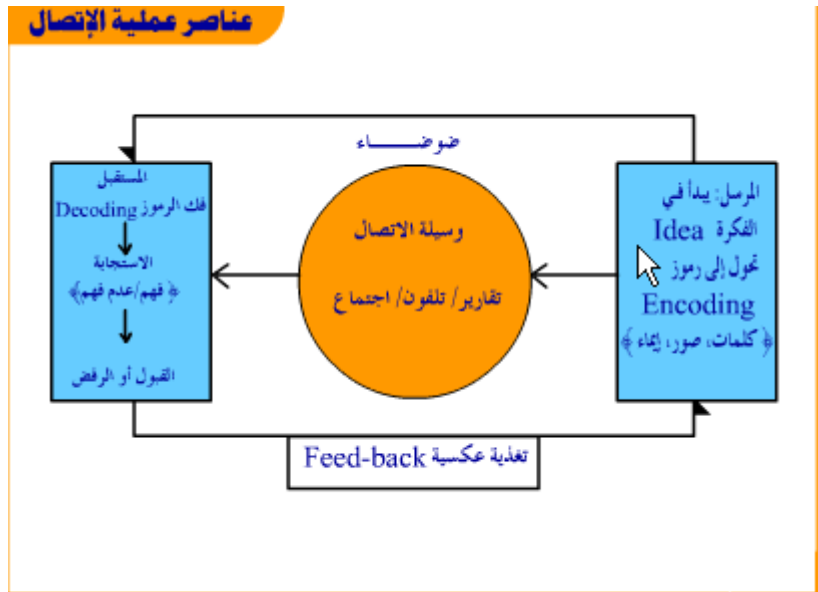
عناصر عملية الإتصال

ضوضـــــاء

المرسل: يبدأ في الفكرة Idea تحول إلى رموز Encoding «كلمات، صور، إيماء»

وسيلة الاتصال

تقارير/ تلفون/ اجتماع

المستقبل

فك الرموز Decoding

الاستجابة

«فهم/عدم فهم»

القبول أو الرفض

تغذية عكسية Feed-back